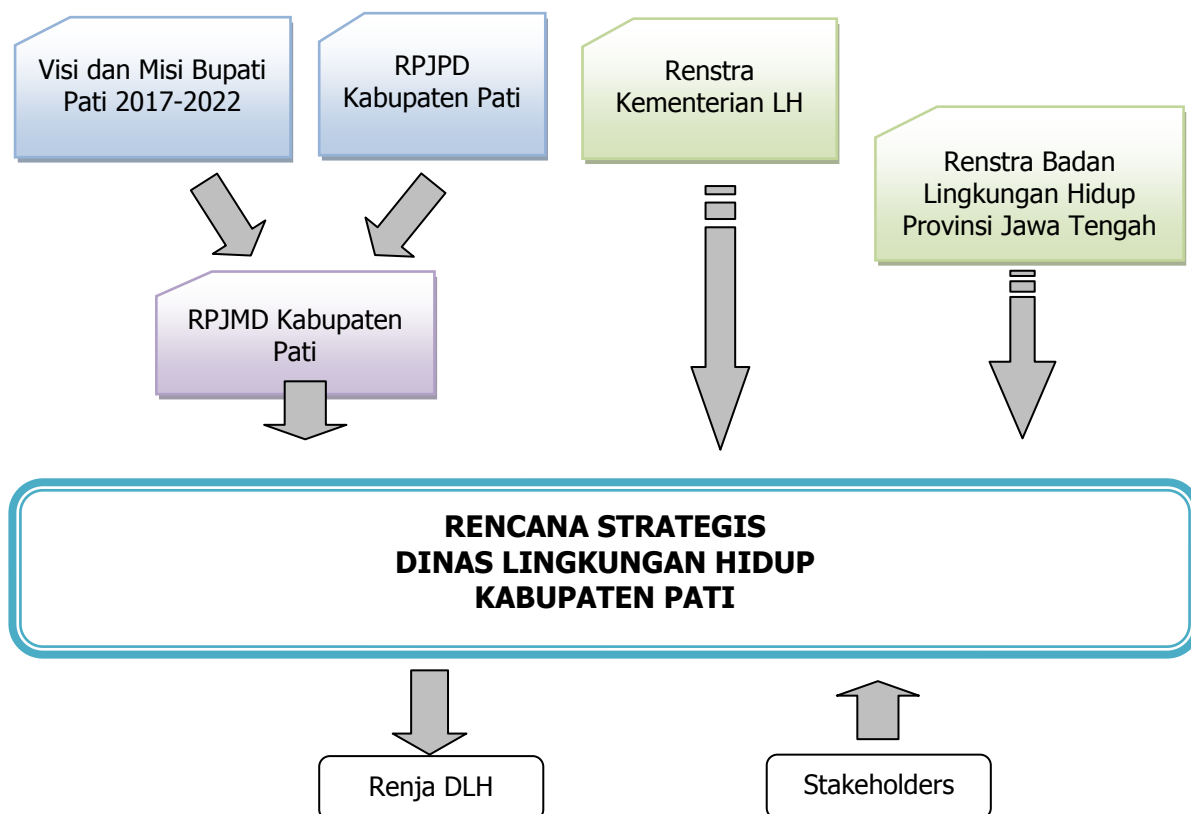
Visi dan Misi Bupati Pati 2017-2022

RPJPD Kabupaten Pati

Renstra Kementerian LH

Renstra Badan Lingkungan Hidup Provinsi Jawa Tengah

RPJMD Kabupaten Pati

RENCANA STRATEGIS
DINAS LINGKUNGAN HIDUP
KABUPATEN PATI

Renja DLH

Stakeholders